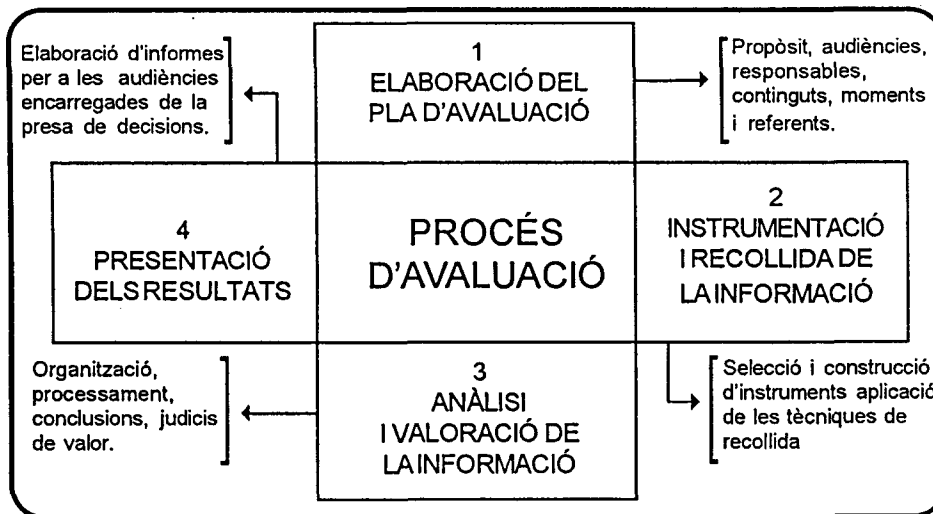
Elaboració d'informes per a les audiències encarregades de la presa de decisions.

1
ELABORACIÓ DEL PLA D'AVALUACIÓ

Propòsit, audiències, responsables, continguts, moments i referents.

4
PRESENTACIÓ DELS RESULTATS

PROCÉS D'AVALUACIÓ

2
INSTRUMENTACIÓ I RECOLLIDA DE LA INFORMACIÓ

Organització, processament, conclusions, judicis de valor.

3
ANÀLISI I VALORACIÓ DE LA INFORMACIÓ

Selecció i construcció d'instruments aplicació de les tècniques de recollida